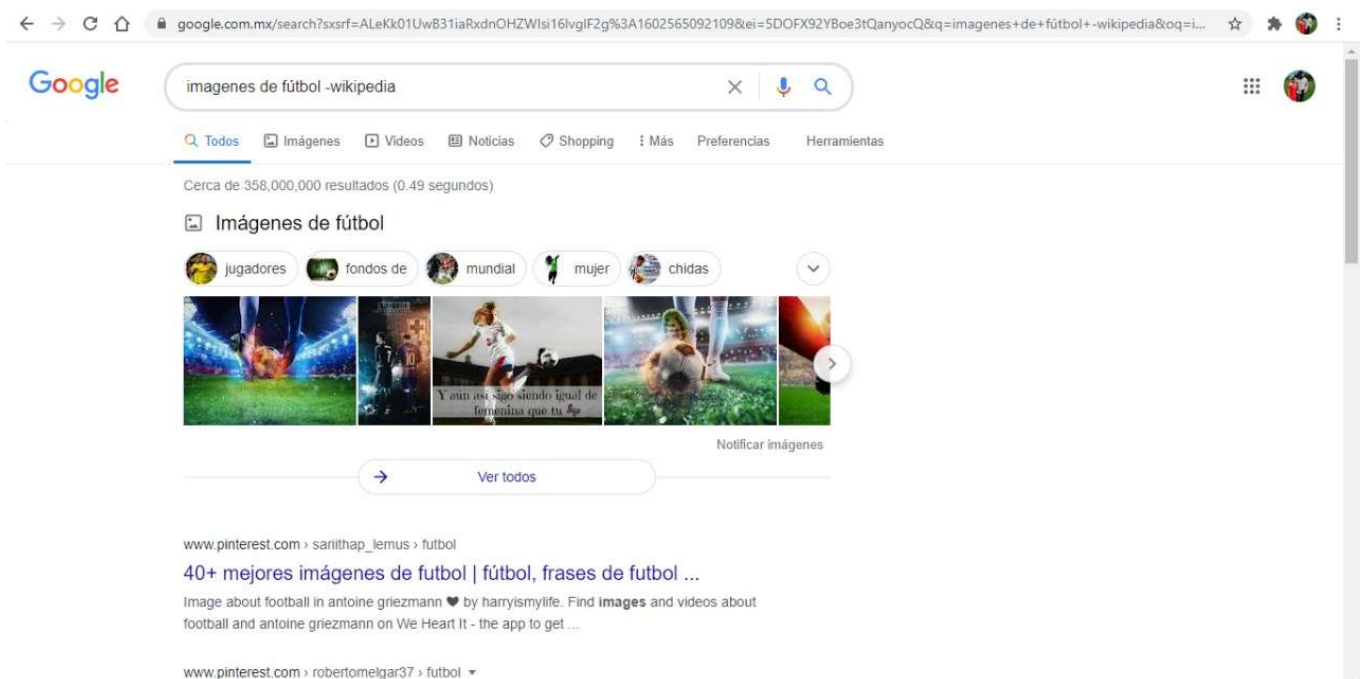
google.com.mx/search?sxsrf=ALeKk01UwB31iaRxdnOHZWIsi16lvglF2g%3A1602565092109&ei=5DOFX92YBoe3tQanyocQ&q=imagenes+de+fútbol+-wikipedia&oq=i...

Google

imagenes de fútbol -wikipedia

Todos Imágenes Videos Noticias Shopping Más Preferencias Herramientas

Cerca de 358,000,000 resultados (0.49 segundos)

Imágenes de fútbol

jugadores fondos de mundial mujer chidas

Y aun asi sigo siendo igual de femenina que tu

Notificar imágenes

Ver todos

www.pinterest.com › sarithap_lemus › futbol

40+ mejores imágenes de futbol | fútbol, frases de futbol ...

Image about football in antoine griezmann ♥ by harryismylife. Find images and videos about football and antoine griezmann on We Heart It - the app to get ...

www.pinterest.com › robertomelgar37 › futbol